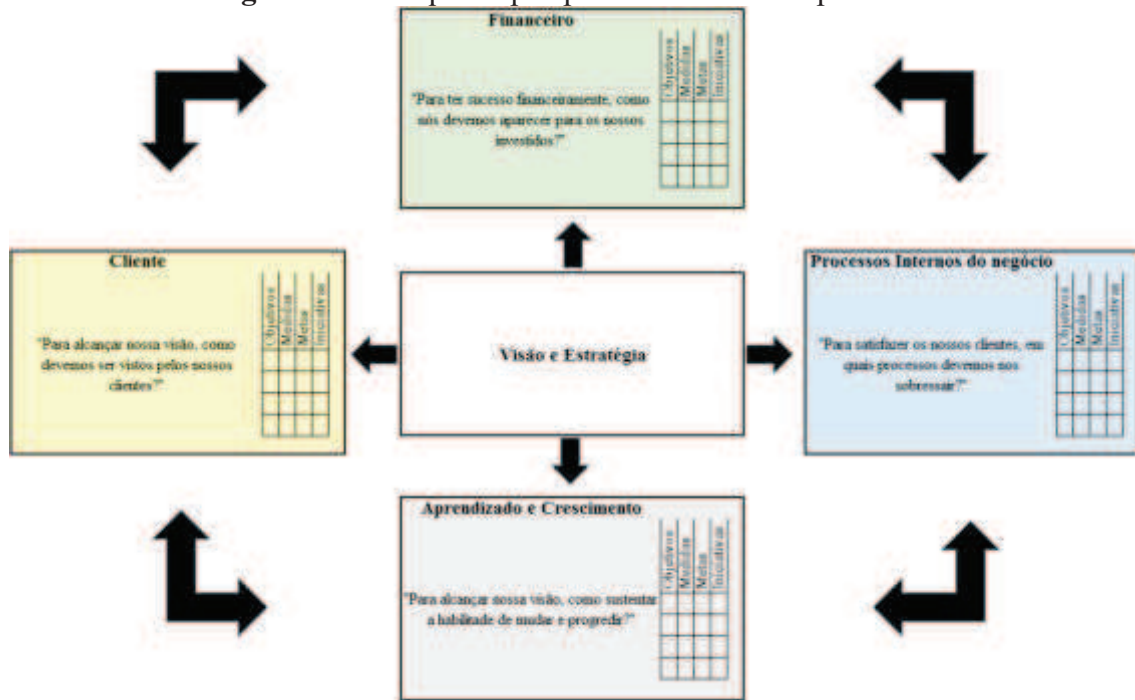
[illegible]

Financeiro

"Para ter sucesso financeiramente, como nós devemos aparecer para os nossos investidos?"

| Objetivos | Medidas | Metas | Iniciativas |
|---|---|---|---|
| | | | |
| | | | |
| | | | |

Cliente

"Para alcançar nossa visão, como devemos ser vistos pelos nossos clientes?"

| Objetivos | Medidas | Metas | Iniciativas |
|---|---|---|---|
| | | | |
| | | | |
| | | | |

Visão e Estratégia

Processos Internos do negócio

"Para satisfazer os nossos clientes, em quais processos devemos nos sobressair?"

| Objetivos | Medidas | Metas | Iniciativas |
|---|---|---|---|
| | | | |
| | | | |
| | | | |

Aprendizado e Crescimento

"Para alcançar nossa visão, como sustentar a habilidade de mudar e progredir?"

| Objetivos | Medidas | Metas | Iniciativas |
|---|---|---|---|
| | | | |
| | | | |
| | | | |